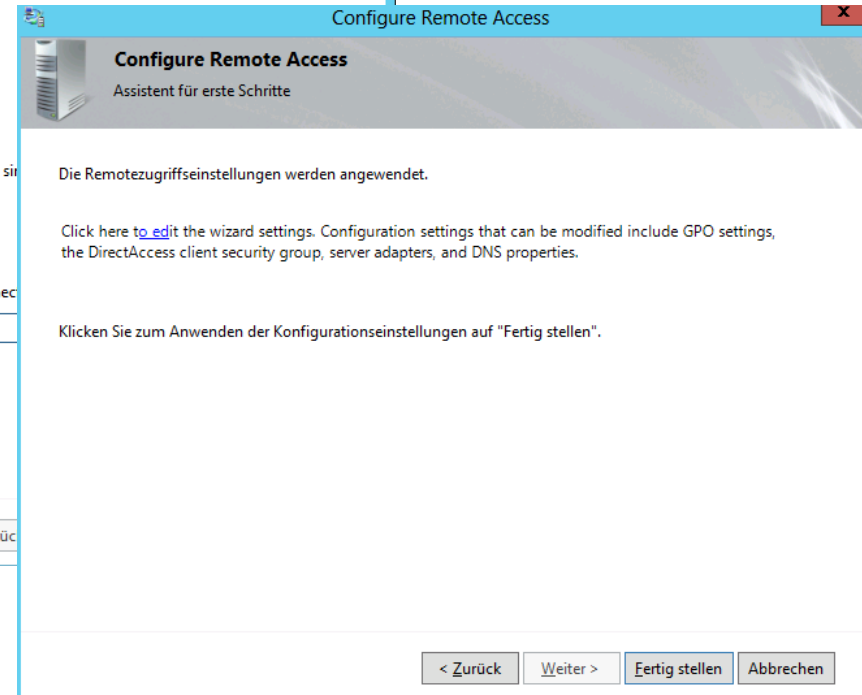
Configure Remote Access

Configure Remote Access

Assistent für erste Schritte

si

Die Remotezugriffseinstellungen werden angewendet.

Click here to edit the wizard settings. Configuration settings that can be modified include GPO settings, the DirectAccess client security group, server adapters, and DNS properties.

ec

Klicken Sie zum Anwenden der Konfigurationseinstellungen auf "Fertig stellen".

üc

< Zurück

Weiter >

Fertig stellen

Abbrechen